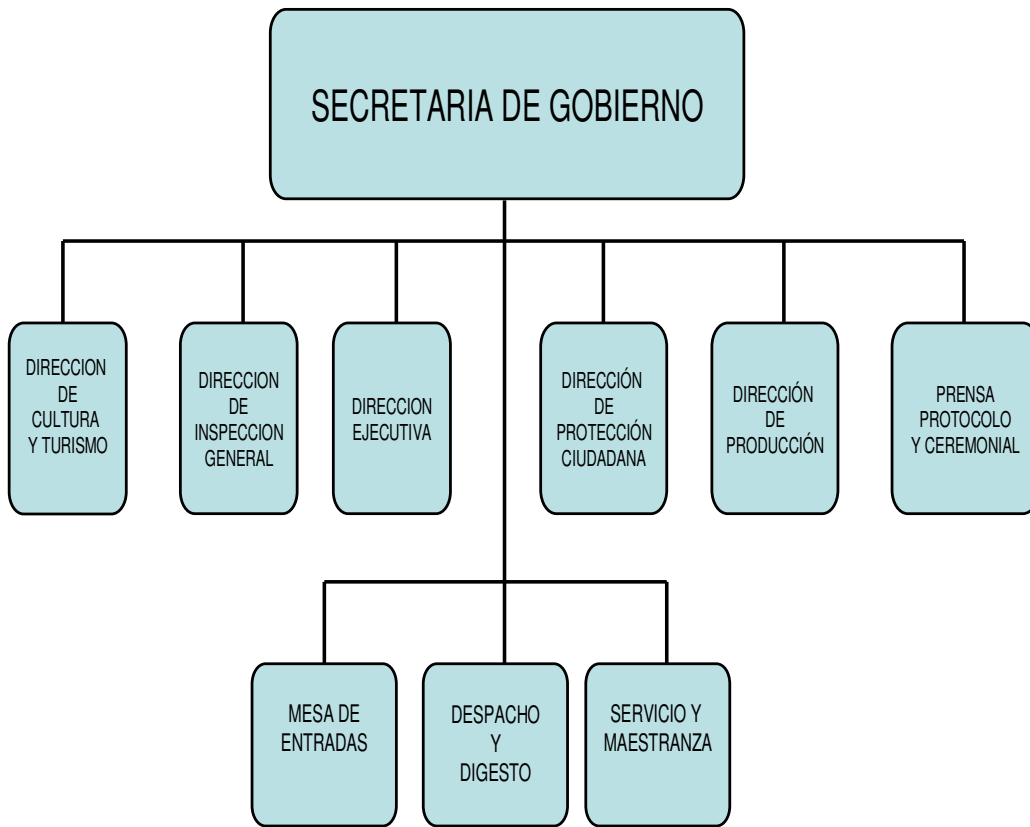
SECRETARIA DE GOBIERNO

DIRECCION DE CULTURA Y TURISMO

DIRECCION DE INSPECCION GENERAL

DIRECCION EJECUTIVA

DIRECCIÓN DE PROTECCIÓN CIUDADANA

DIRECCIÓN DE PRODUCCIÓN

PRENSA PROTOCOLO Y CEREMONIAL

MESA DE ENTRADAS

DESPACHO Y DIGESTO

SERVICIO Y MAESTRANZA